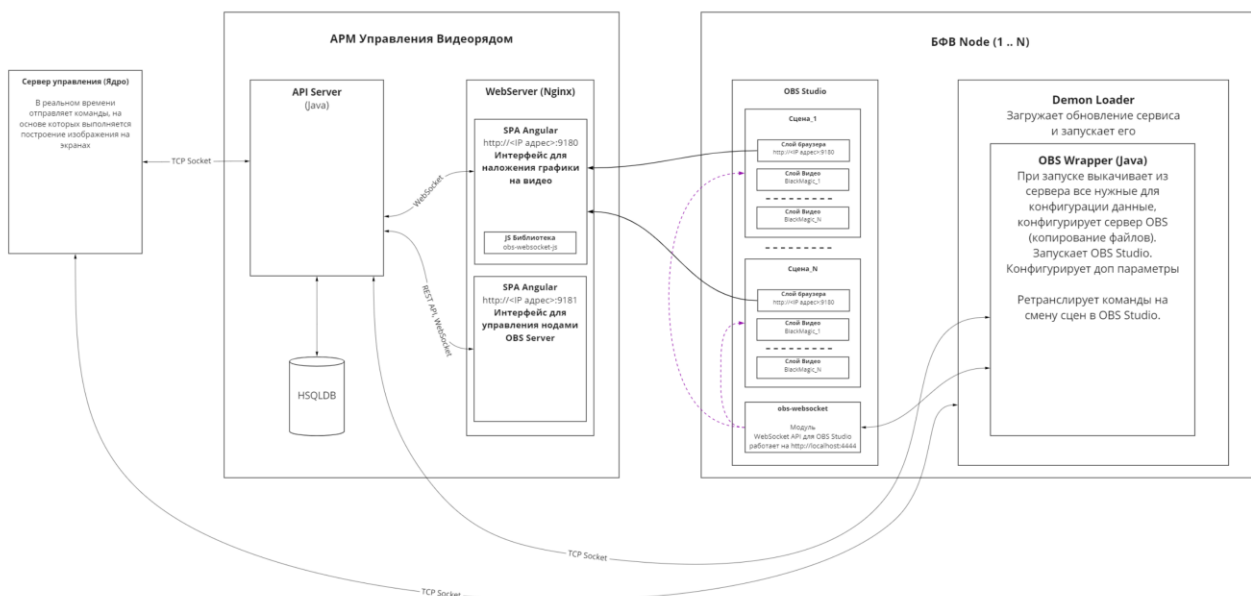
Сервер управления (Ядро)

В реальном времени отправляет команды, на основе которых выполняется построение изображения на экранах

TCP Socket

АРМ Управления Видеорядом

API Server
(Java)

HSQLDB

WebSocket

REST API, WebSocket

WebServer (Nginx)

SPA Angular
http://<IP адрес>:9180
Интерфейс для наложения графики на видео

JS Библиотека
obs-websocket-js

SPA Angular
http://<IP адрес>:9181
Интерфейс для управления нодами OBS Server

БФВ Node (1 .. N)

OBS Studio

Сцена_1

Слой браузера
http://<IP адрес>:9180

Слой Видео
BlackMagic_1

Слой Видео
BlackMagic_N

Сцена_N

Слой браузера
http://<IP адрес>:9180

Слой Видео
BlackMagic_1

Слой Видео
BlackMagic_N

obs-websocket

Модуль
WebSocket API для OBS Studio
работает на http://localhost:4444

Demon Loader
Загружает обновление сервиса и запускает его

OBS Wrapper (Java)
При запуске выкачивает из сервера все нужные для конфигурации данные, конфигурирует сервер OBS (копирование файлов). Запускает OBS Studio. Конфигурирует доп параметры

Ретранслирует команды на смену сцен в OBS Studio.

TCP Socket

TCP Socket